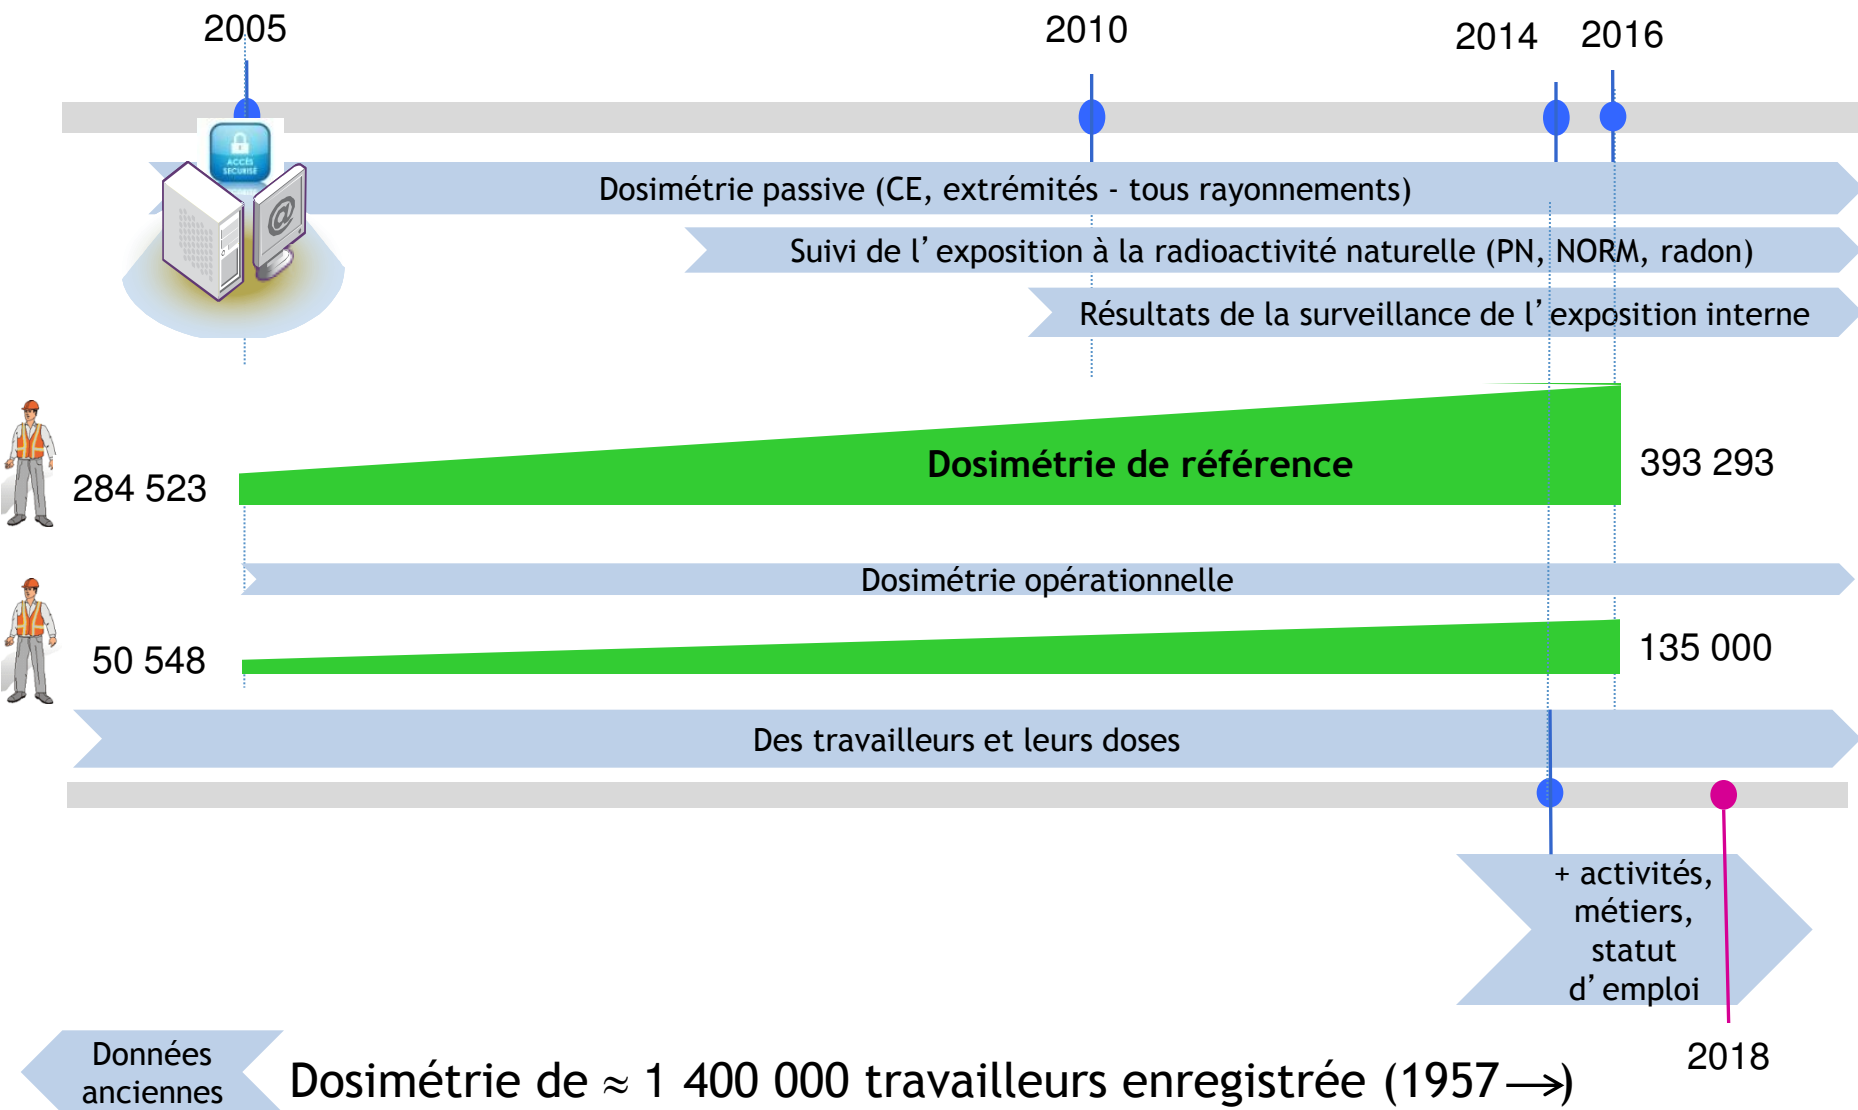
2005

2010

2014

2016

ACCÈS SÉCURISÉ

Dosimétrie passive (CE, extrémités - tous rayonnements)

Suivi de l’exposition à la radioactivité naturelle (PN, NORM, radon)

Résultats de la surveillance de l’exposition interne

284 523

Dosimétrie de référence

393 293

Dosimétrie opérationnelle

50 548

135 000

Des travailleurs et leurs doses

+ activités, métiers, statut d’emploi

2018

Données anciennes

Dosimétrie de ≈ 1 400 000 travailleurs enregistrée (1957$\longrightarrow$)